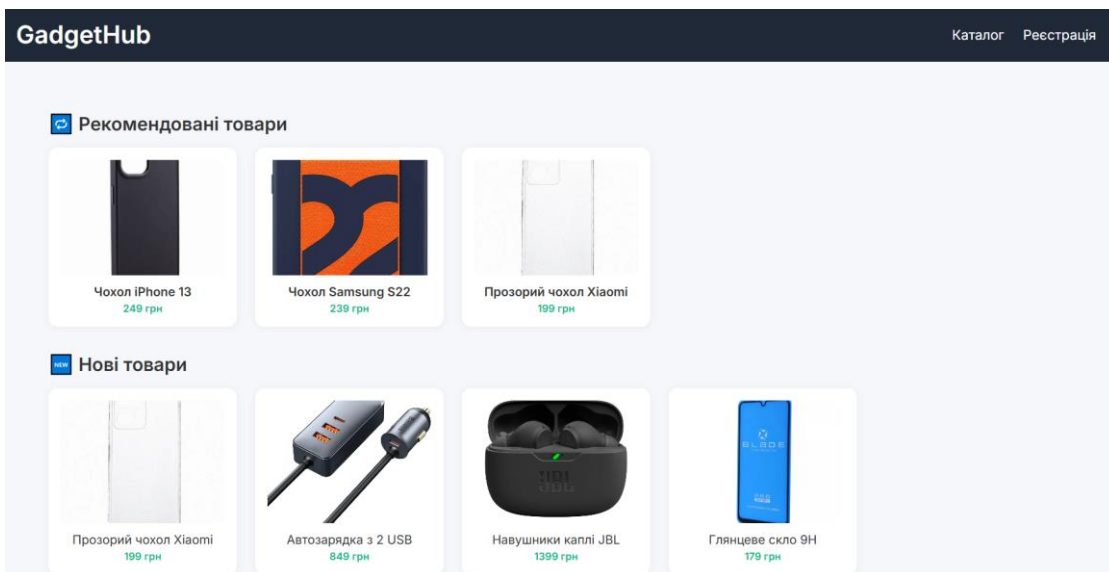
GadgetHub

Каталог Реєстрація

🔁 Рекомендовані товари

Чохол iPhone 13
249 грн

Чохол Samsung S22
239 грн

Прозорий чохол Xiaomi
199 грн

NEW Нові товари

Прозорий чохол Xiaomi
199 грн

Автозарядка з 2 USB
849 грн

JBL

Навушники каплі JBL
1399 грн

BLADE

Глянцеве скло 9H
179 грн